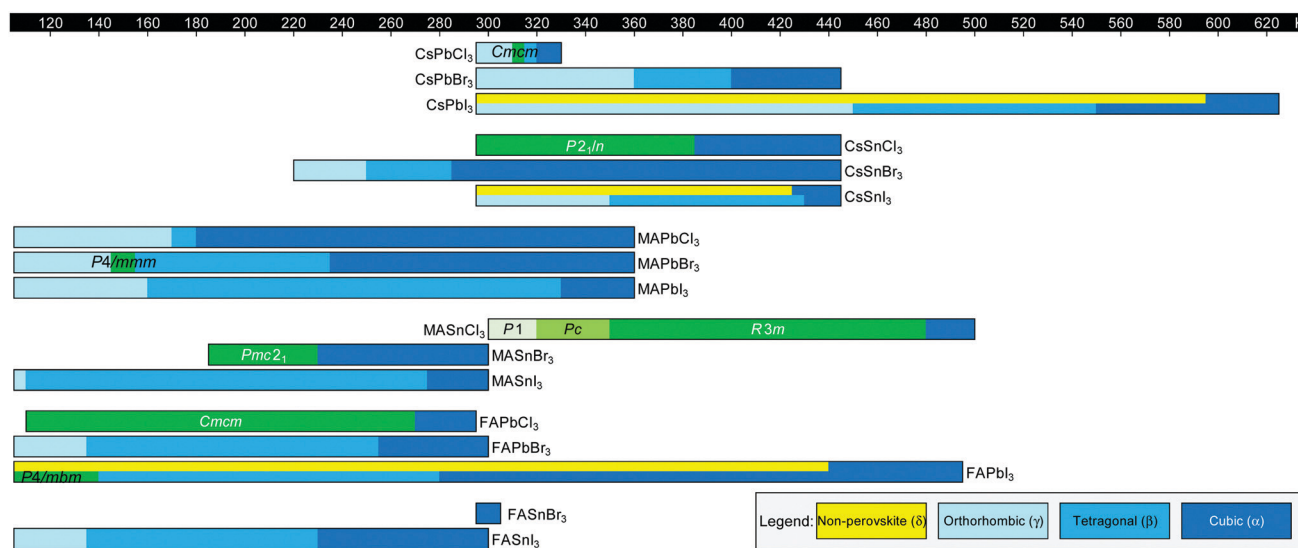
120 140 160 180 200 220 240 260 280 300 320 340 360 380 400 420 440 460 480 500 520 540 560 580 600 620

$CsPbCl_3$ *Cmcm*
$CsPbBr_3$
$CsPbI_3$

$P2_1/n$ $CsSnCl_3$
$CsSnBr_3$
$CsSnI_3$

$MAPbCl_3$
*P4/mmm* $MAPbBr_3$
$MAPbI_3$

$MASnCl_3$ *P*1 *Pc* *R*3*m*
$Pmc2_1$ $MASnBr_3$
$MASnI_3$

*Cmcm* $FAPbCl_3$
$FAPbBr_3$
*P4/mbm* $FAPbI_3$

$FASnBr_3$
$FASnI_3$

Legend: Non-perovskite (δ) Orthorhombic (γ) Tetragonal (β) Cubic (α)